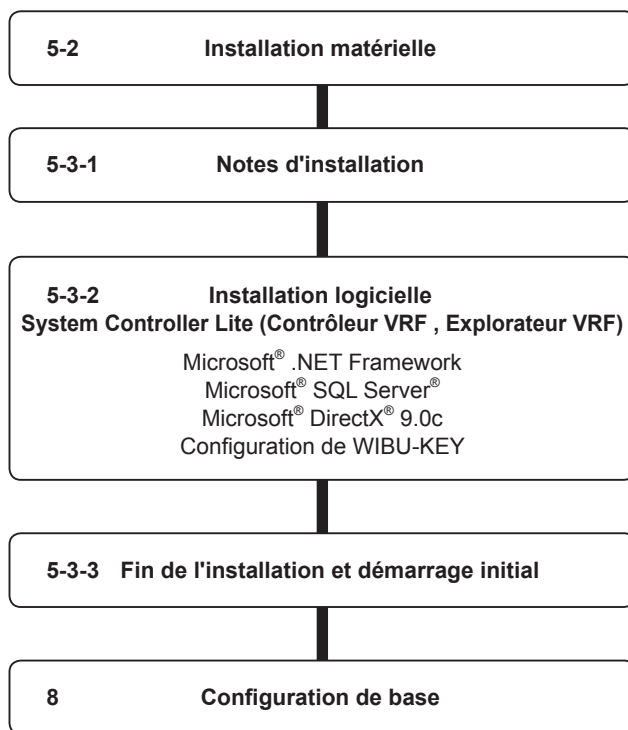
5-2 Installation matérielle

5-3-1 Notes d'installation

5-3-2 Installation logicielle
System Controller Lite (Contrôleur VRF , Explorateur VRF)

Microsoft® .NET Framework
Microsoft® SQL Server®
Microsoft® DirectX® 9.0c
Configuration de WIBU-KEY

5-3-3 Fin de l'installation et démarrage initial

8 Configuration de base